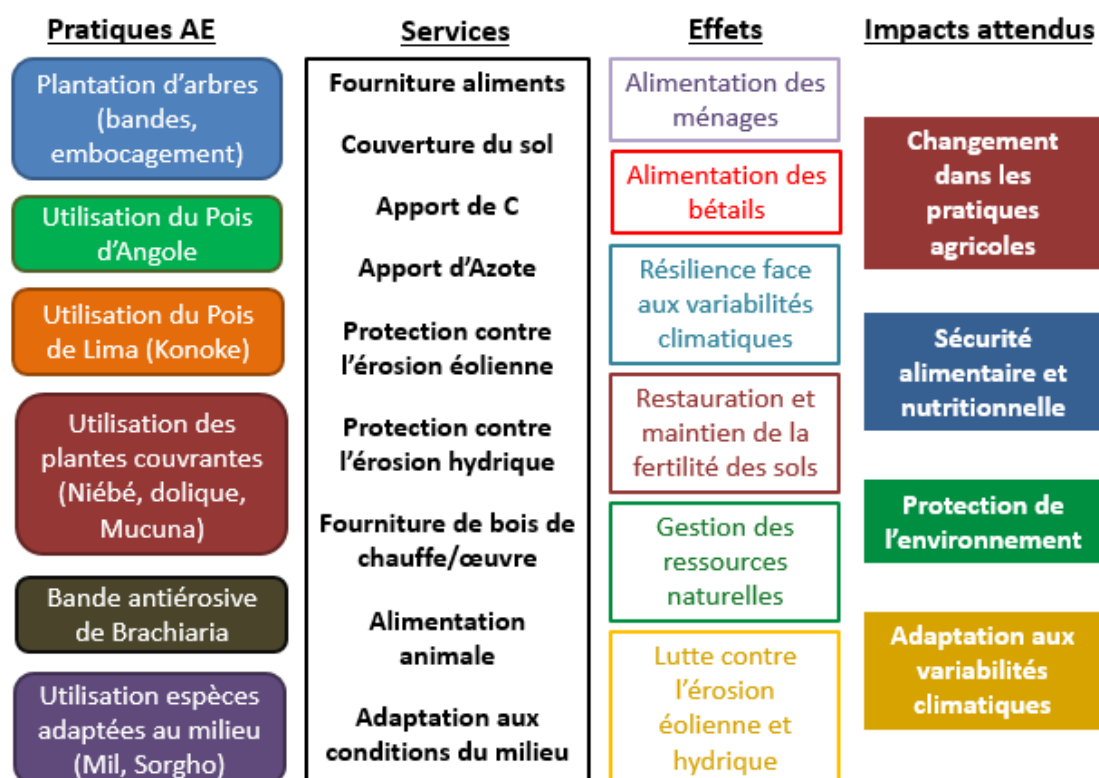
Pratiques AE

Plantation d'arbres (bandes, embocagement)

Utilisation du Pois d'Angole

Utilisation du Pois de Lima (Konoke)

Utilisation des plantes couvrantes (Niébé, dolique, Mucuna)

Bande antiérosive de Brachiaria

Utilisation espèces adaptées au milieu (Mil, Sorgho)

Services

Fourniture aliments

Couverture du sol

Apport de C

Apport d'Azote

Protection contre l'érosion éolienne

Protection contre l'érosion hydrique

Fourniture de bois de chauffe/œuvre

Alimentation animale

Adaptation aux conditions du milieu

Effets

Alimentation des ménages

Alimentation des bétails

Résilience face aux variabilités climatiques

Restauration et maintien de la fertilité des sols

Gestion des ressources naturelles

Lutte contre l'érosion éolienne et hydrique

Impacts attendus

Changement dans les pratiques agricoles

Sécurité alimentaire et nutritionnelle

Protection de l'environnement

Adaptation aux variabilités climatiques